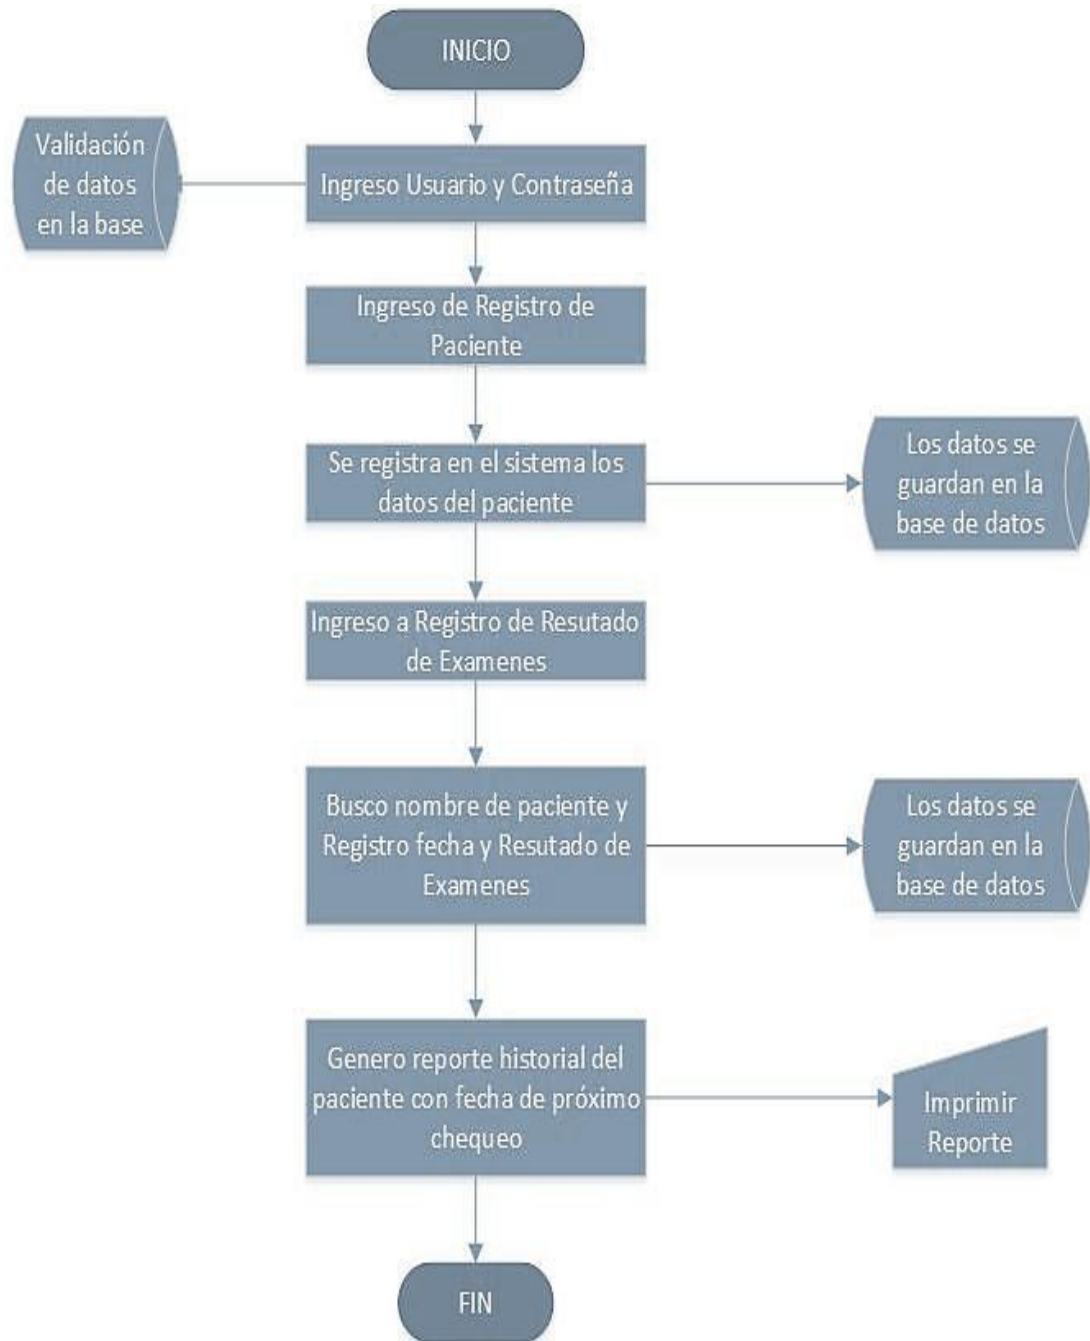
INICIO

Validación de datos en la base

Ingreso Usuario y Contraseña

Ingreso de Registro de Paciente

Se registra en el sistema los datos del paciente

Los datos se guardan en la base de datos

Ingreso a Registro de Resutado de Examenes

Busco nombre de paciente y Registro fecha y Resutado de Examenes

Los datos se guardan en la base de datos

Genero reporte historial del paciente con fecha de próximo chequeo

Imprimir Reporte

FIN